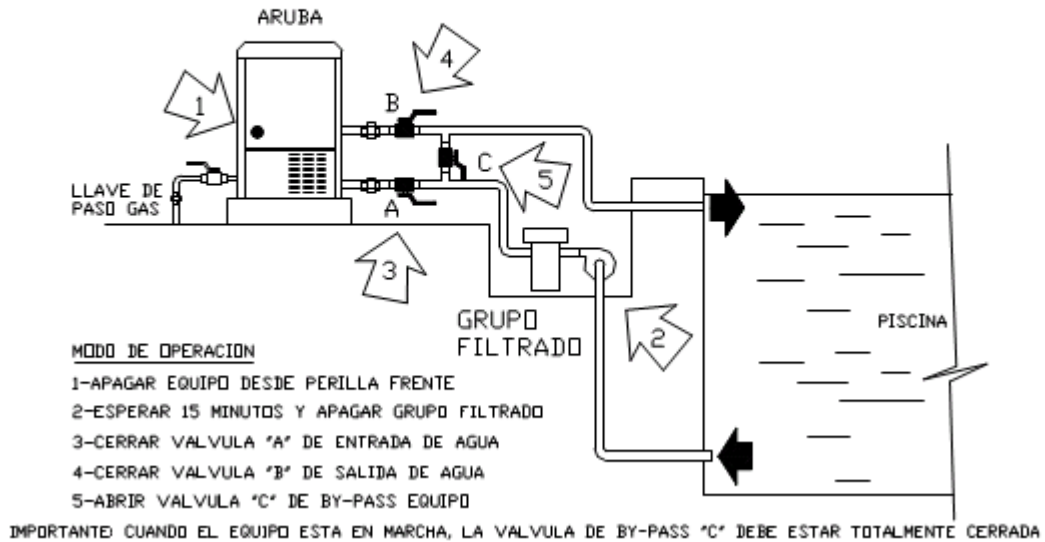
ARUBA

1

4

B

C

5

LLAVE DE PASO GAS

A

3

GRUPO FILTRADO

2

PISCINA

MODO DE OPERACION

1-APAGAR EQUIPO DESDE PERILLA FRENTE

2-ESPERAR 15 MINUTOS Y APAGAR GRUPO FILTRADO

3-CERRAR VALVULA "A" DE ENTRADA DE AGUA

4-CERRAR VALVULA "B" DE SALIDA DE AGUA

5-ABRIR VALVULA "C" DE BY-PASS EQUIPO

IMPORTANTE: CUANDO EL EQUIPO ESTA EN MARCHA, LA VALVULA DE BY-PASS "C" DEBE ESTAR TOTALMENTE CERRADA